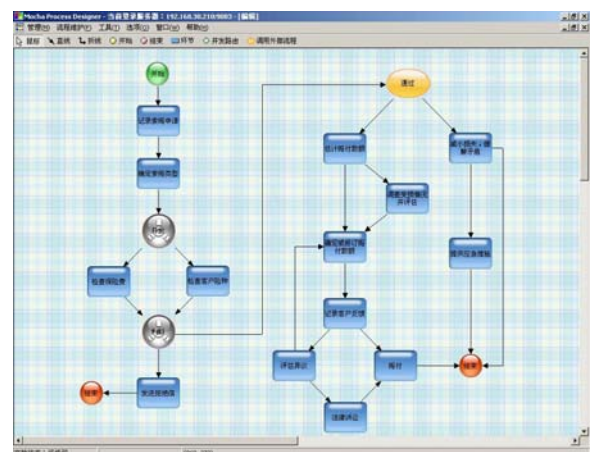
Mocha Process Designer - 当前登录服务器：192.168.30.210/8083 - [编辑]

管理(M) 流程维护(P) 工具(T) 选项(O) 窗口(W) 帮助(H)

鼠标 直线 折线 开始 结束 环节 并发路由 调用外部流程

开始

记录索赔申请

确定索赔类型

检查保险单

检查客户投保

发送拒绝信

结束

通过

统计报价数据

确定损失金额

调查索赔案件评估

确定损失的赔付数额

提供应急措施

记录客户反馈

评估异议

预付

结束

谈谦协议